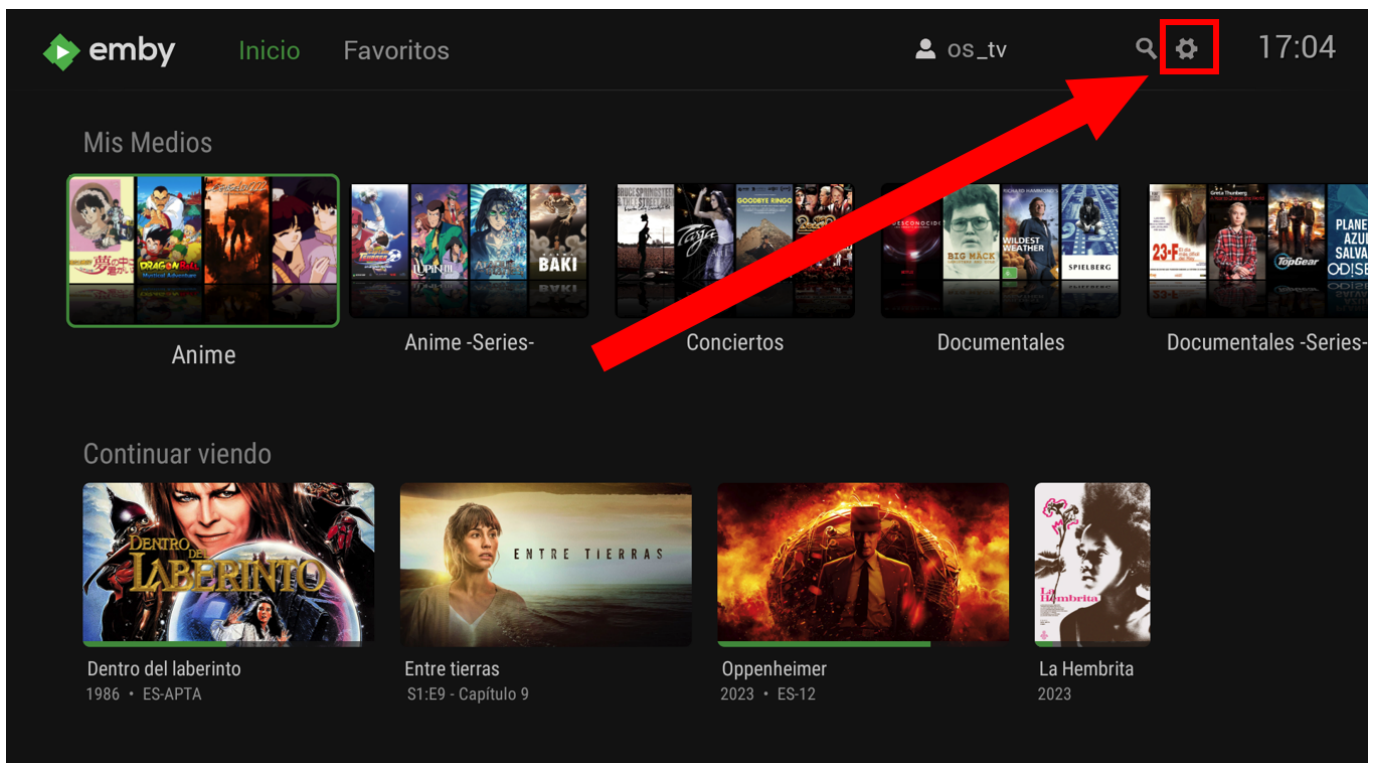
emby Inicio Favoritos os_tv 17:04

Mis Medios

Anime
Anime -Series-
Conciertos
Documentales
Documentales -Series-

Continuar viendo

Dentro del laberinto
1986 • ES-APTA

Entre tierras
S1:E9 - Capítulo 9

Oppenheimer
2023 • ES-12

La Hembrita
2023